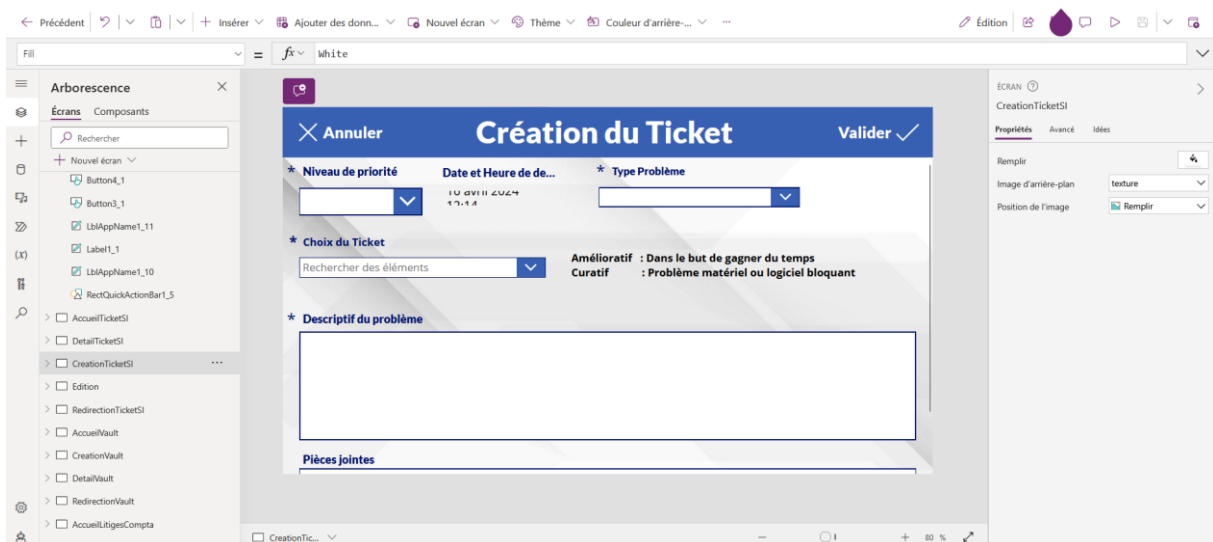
← Précédent | ↶ | ∨ | ⎘ | ∨ | + Insérer ∨ Ajouter des donn... ∨ Nouvel écran ∨ Thème ∨ Couleur d'arrière-... ∨ ··· Édition

Fill ∨ = fx ∨ White

Arborescence ×

Écrans Composants

Rechercher

+ Nouvel écran ∨

Button4_1

Button3_1

LblAppName1_11

Label1_1

LblAppName1_10

RectQuickActionBar1_5

AccueilTicketSI

DetailTicketSI

CreationTicketSI ···

Edition

RedirectionTicketSI

AccueilVault

CreationVault

DetailVault

RedirectionVault

AccueilLitigesCompta

Annuler Création du Ticket Valider

* Niveau de priorité

Date et Heure de de...

10 avril 2024
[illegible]

* Type Problème

* Choix du Ticket

Rechercher des éléments

Amélioratif : Dans le but de gagner du temps
Curatif : Problème matériel ou logiciel bloquant

* Descriptif du problème

Pièces jointes

CreationTic... ∨ — + 80 %

ÉCRAN ⓘ
CreationTicketSI

Propriétés Avancé Idées

Remplir

Image d'arrière-plan texture

Position de l'image Remplir